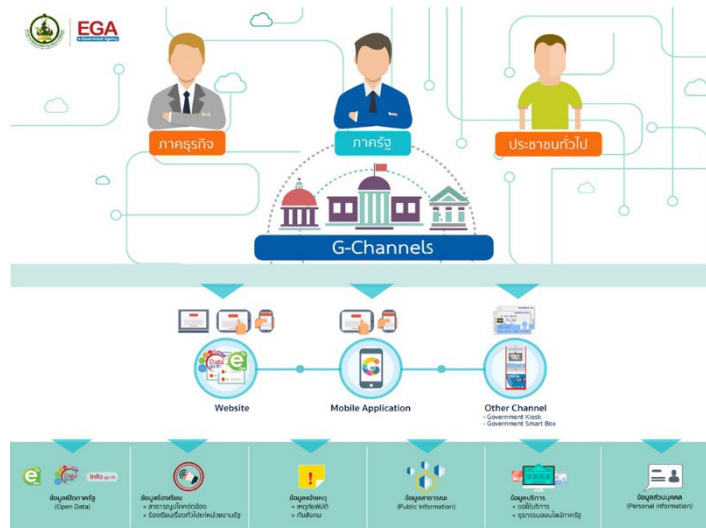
EGA

ภาคธุรกิจ

ภาครัฐ

ประชาชนทั่วไป

G-Channels

Website

Mobile Application

Other Channel
- Government Kiosk
- Government Smart Box

info

ข้อมูลเปิดภาครัฐ
(Open Data)

ข้อมูลร้องเรียน
• สาธารณูปโภคขัดข้อง
• ร้องเรียนเรื่องทั่วไปต่อหน่วยงานรัฐ

ข้อมูลแจ้งเหตุ
• เหตุภัยพิบัติ
• ภัยสังคม

ข้อมูลสาธารณะ
(Public Information)

ข้อมูลบริการ
• ขอใช้บริการ
• ธุรกรรมออนไลน์ภาครัฐ

ข้อมูลส่วนบุคคล
(Personal Information)